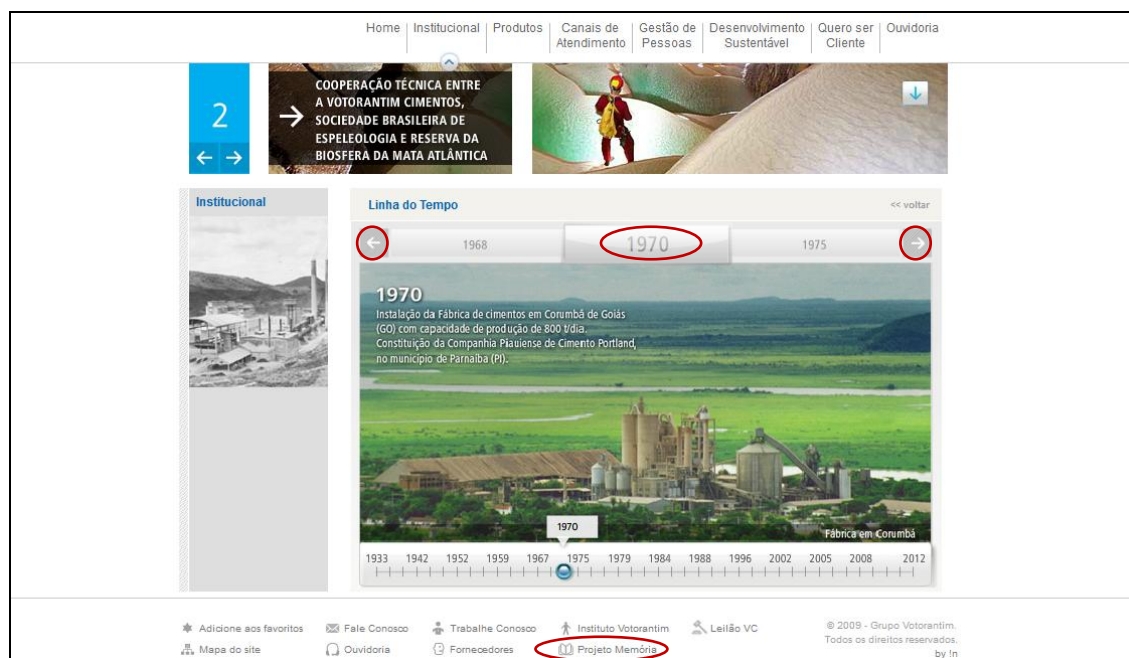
Home | Institucional | Produtos | Canais de Atendimento | Gestão de Pessoas | Desenvolvimento Sustentável | Quero ser Cliente | Ouvidoria

2

COOPERAÇÃO TÉCNICA ENTRE A VOTORANTIM CIMENTOS, SOCIEDADE BRASILEIRA DE ESPELEOLOGIA E RESERVA DA BIOSFERA DA MATA ATLÂNTICA

Institucional

Linha do Tempo

<< voltar

1968 | 1970 | 1975

1970
Instalação da Fábrica de cimentos em Corumbá de Goiás (GO) com capacidade de produção de 800 t/dia.
Constituição da Companhia Piauiense de Cimento Portland, no município de Parnaíba (PI).

Fábrica em Corumbá

1970

1933 1942 1952 1959 1967 1975 1979 1984 1988 1996 2002 2005 2008 2012

Adicione aos favoritos | Fale Conosco | Trabalhe Conosco | Instituto Votorantim | Leilão VC
Mapa do site | Ouvidoria | Fornecedores | Projeto Memória

© 2009 - Grupo Votorantim. Todos os direitos reservados.
by !n